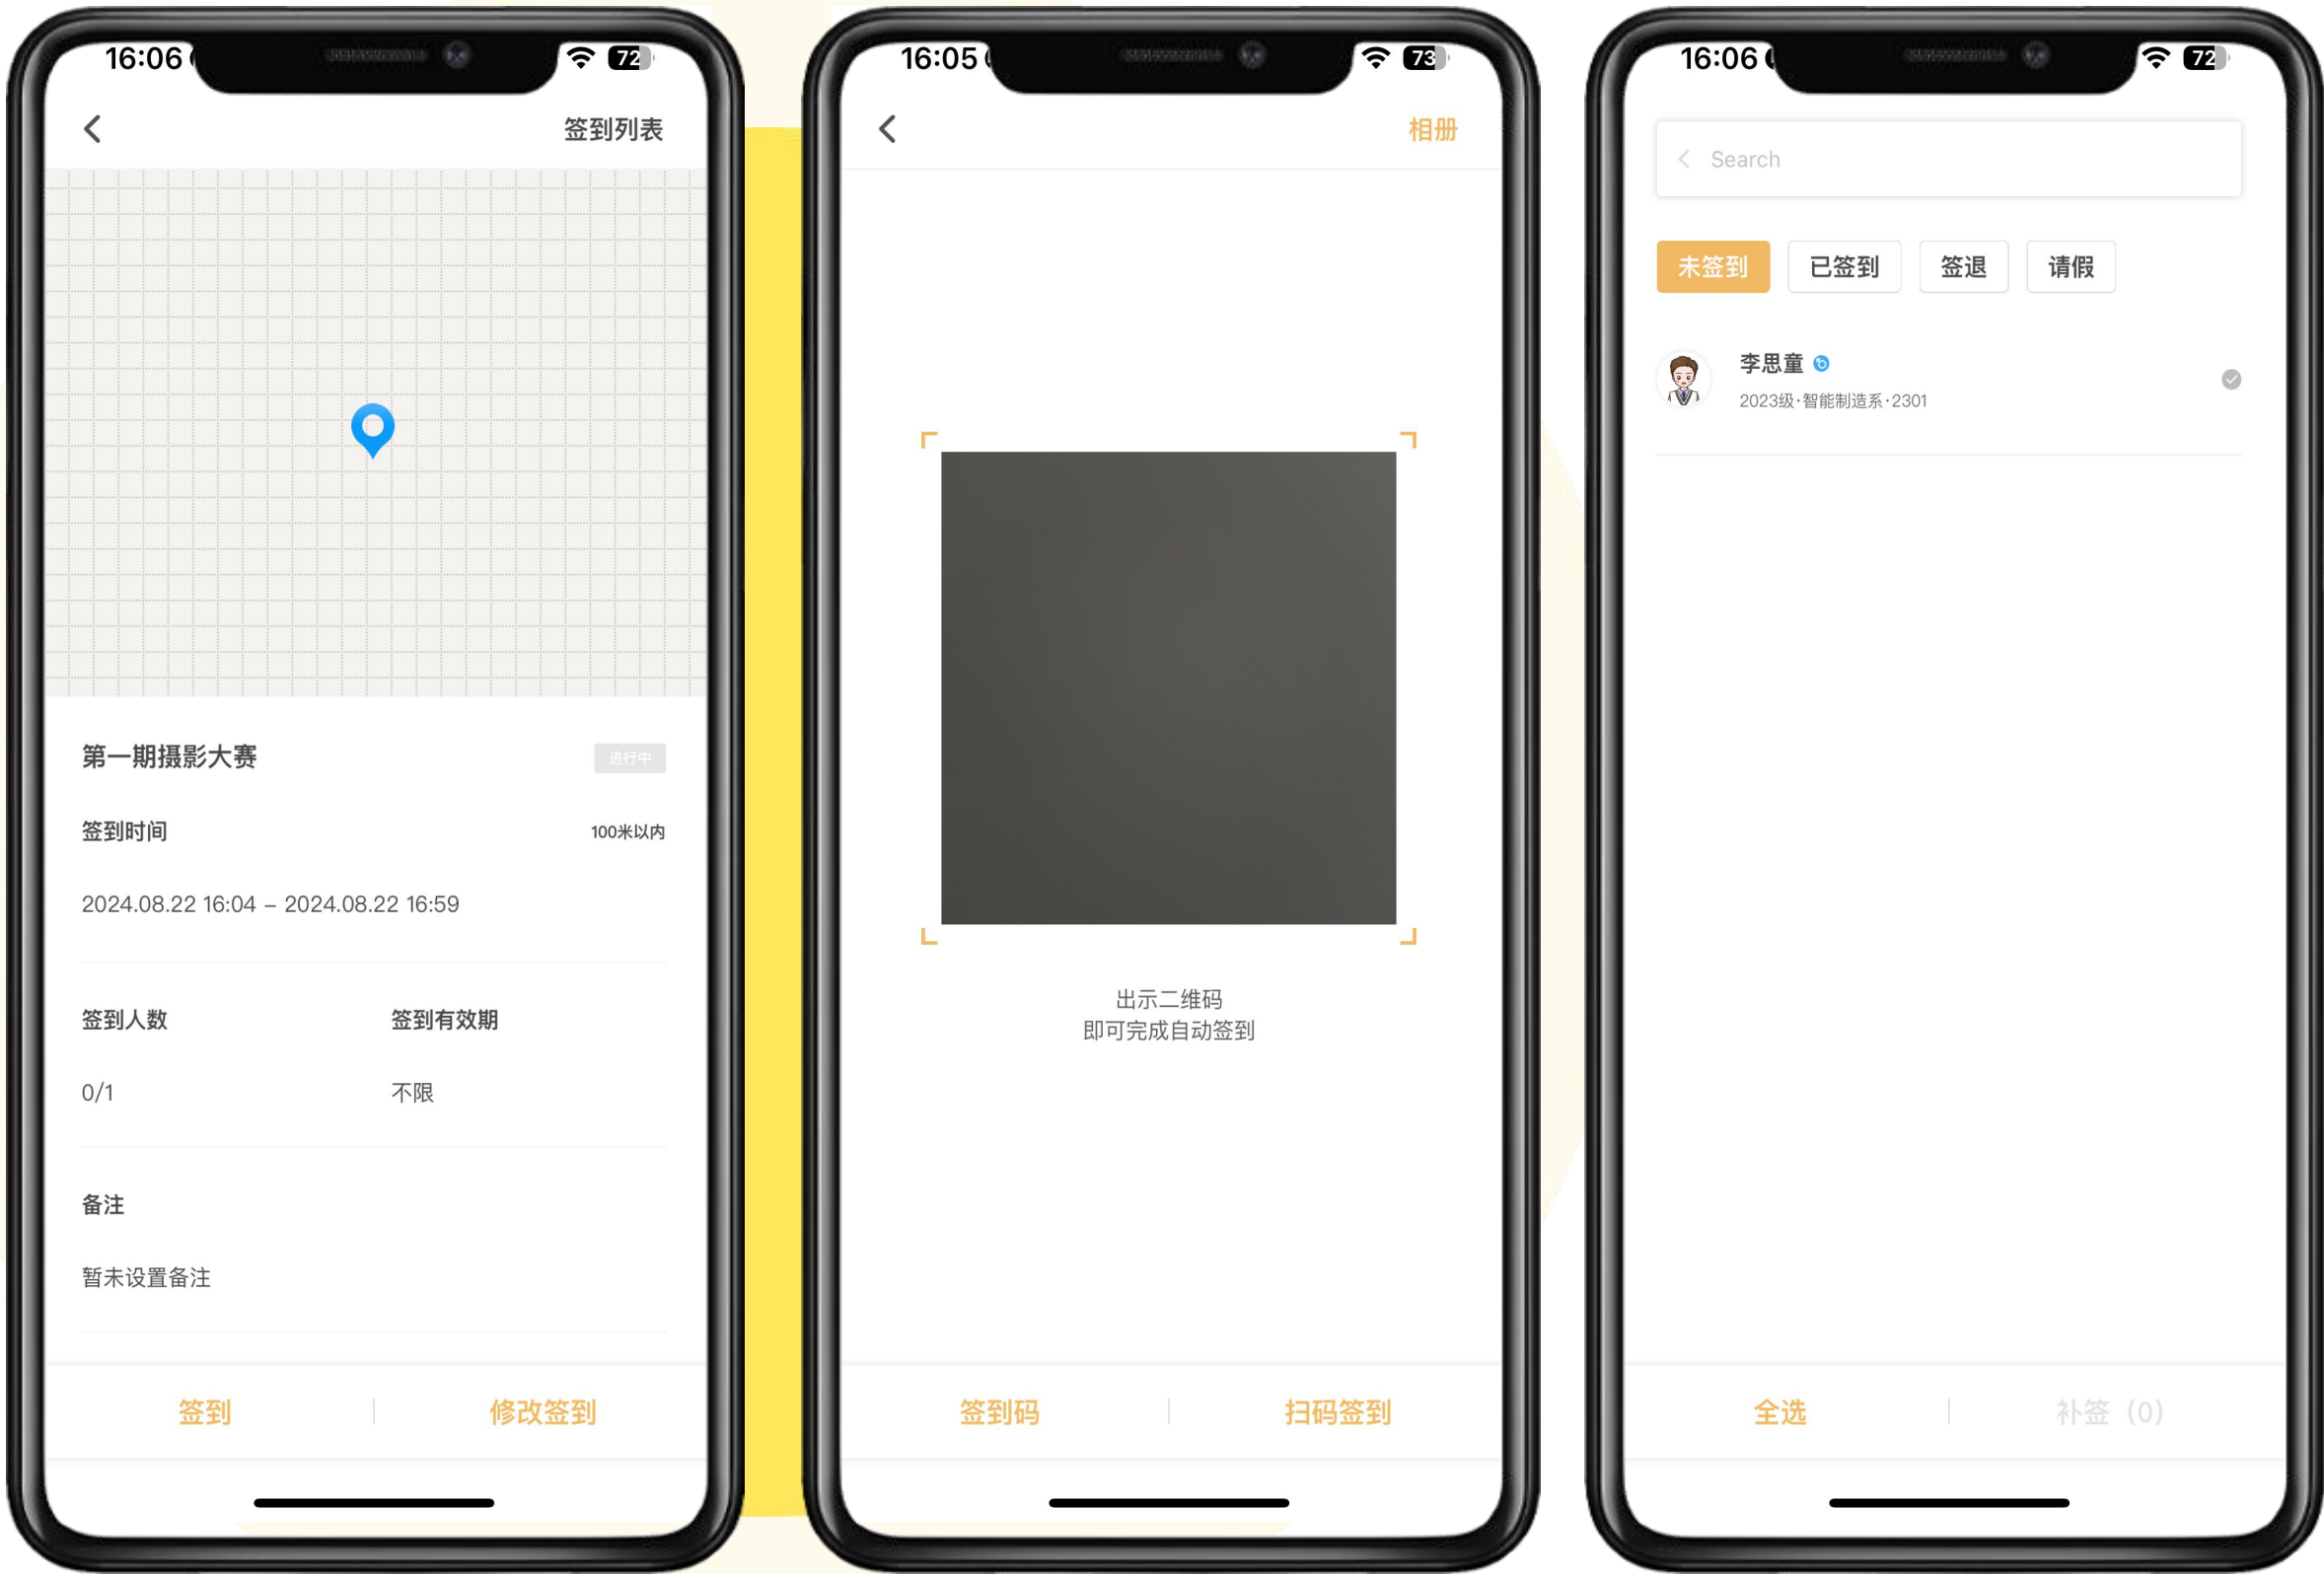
16:06 72

签到列表

第一期摄影大赛
进行中

签到时间
100米以内

2024.08.22 16:04 – 2024.08.22 16:59

签到人数
签到有效期

0/1
不限

备注

暂未设置备注

签到 | 修改签到

16:05 73

相册

出示二维码
即可完成自动签到

签到码 | 扫码签到

16:06 72

Search

未签到 已签到 签退 请假

李思童
2023级·智能制造系·2301

全选 | 补签（0）